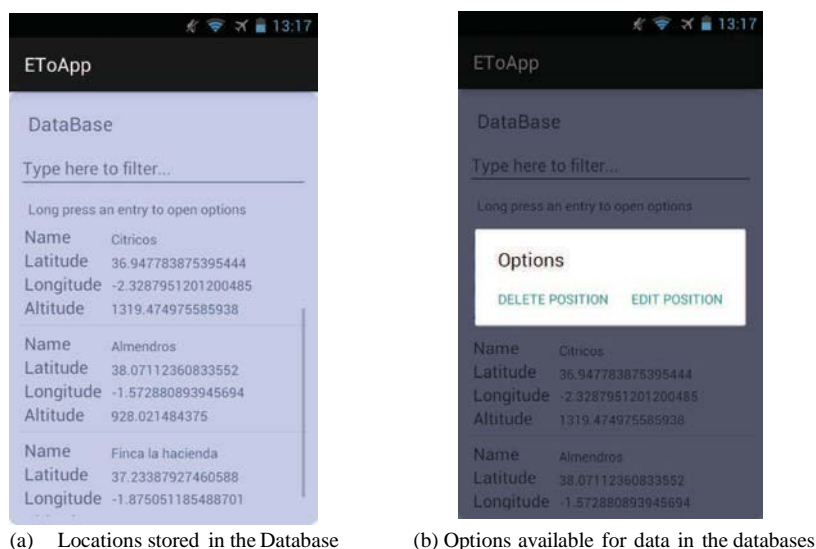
13:17
EToApp
DataBase
Type here to filter...
Long press an entry to open options
Name Citricos
Latitude 36.947783875395444
Longitude -2.3287951201200485
Altitude 1319.474975585938
Name Almendros
Latitude 38.07112360833552
Longitude -1.572880893945694
Altitude 928.021484375
Name Finca la hacienda
Latitude 37.23387927460588
Longitude -1.875051185488701

(a) Locations stored in the Database

13:17
EToApp
DataBase
Type here to filter...
Long press an entry to open options
Options
DELETE POSITION EDIT POSITION
Name Citricos
Latitude 36.947783875395444
Longitude -2.3287951201200485
Altitude 1319.474975585938
Name Almendros
Latitude 38.07112360833552
Longitude -1.572880893945694

(b) Options available for data in the databases